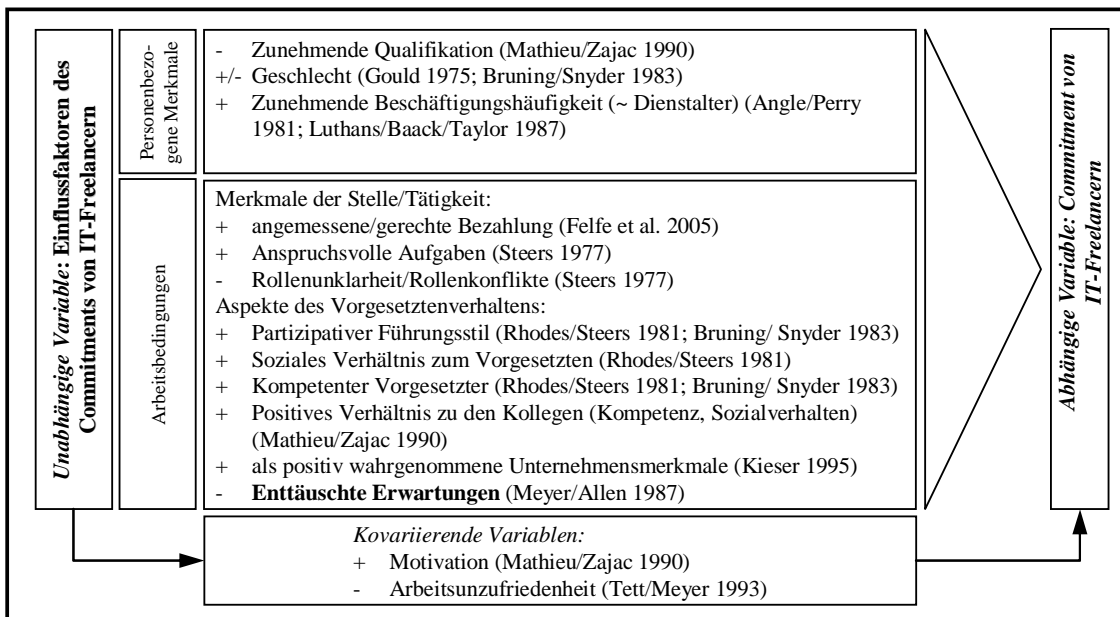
*Unabhängige Variable*: **Einflussfaktoren des Commitments von IT-Freelancern**

Personenbezogene Merkmale

- Zunehmende Qualifikation (Mathieu/Zajac 1990)
+/- Geschlecht (Gould 1975; Bruning/Snyder 1983)
+ Zunehmende Beschäftigungshäufigkeit (~ Dienstalter) (Angle/Perry 1981; Luthans/Baack/Taylor 1987)

Arbeitsbedingungen

Merkmale der Stelle/Tätigkeit:
+ angemessene/gerechte Bezahlung (Felfe et al. 2005)
+ Anspruchsvolle Aufgaben (Steers 1977)
- Rollenunklarheit/Rollenkonflikte (Steers 1977)
Aspekte des Vorgesetztenverhaltens:
+ Partizipativer Führungsstil (Rhodes/Steers 1981; Bruning/ Snyder 1983)
+ Soziales Verhältnis zum Vorgesetzten (Rhodes/Steers 1981)
+ Kompetenter Vorgesetzter (Rhodes/Steers 1981; Bruning/ Snyder 1983)
+ Positives Verhältnis zu den Kollegen (Kompetenz, Sozialverhalten) (Mathieu/Zajac 1990)
+ als positiv wahrgenommene Unternehmensmerkmale (Kieser 1995)
- **Enttäuschte Erwartungen** (Meyer/Allen 1987)

*Kovariierende Variablen:*
+ Motivation (Mathieu/Zajac 1990)
- Arbeitsunzufriedenheit (Tett/Meyer 1993)

***Abhängige Variable: Commitment von IT-Freelancern***